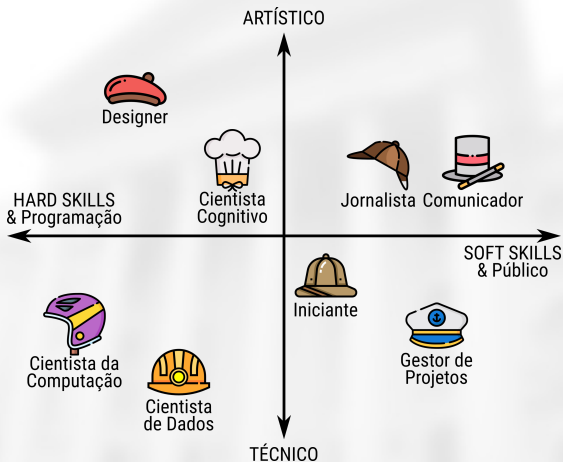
ARTÍSTICO

Designer

Cientista Cognitivo

Jornalista

Comunicador

HARD SKILLS & Programação

SOFT SKILLS & Público

Iniciante

Cientista da Computação

Gestor de Projetos

Cientista de Dados

TÉCNICO